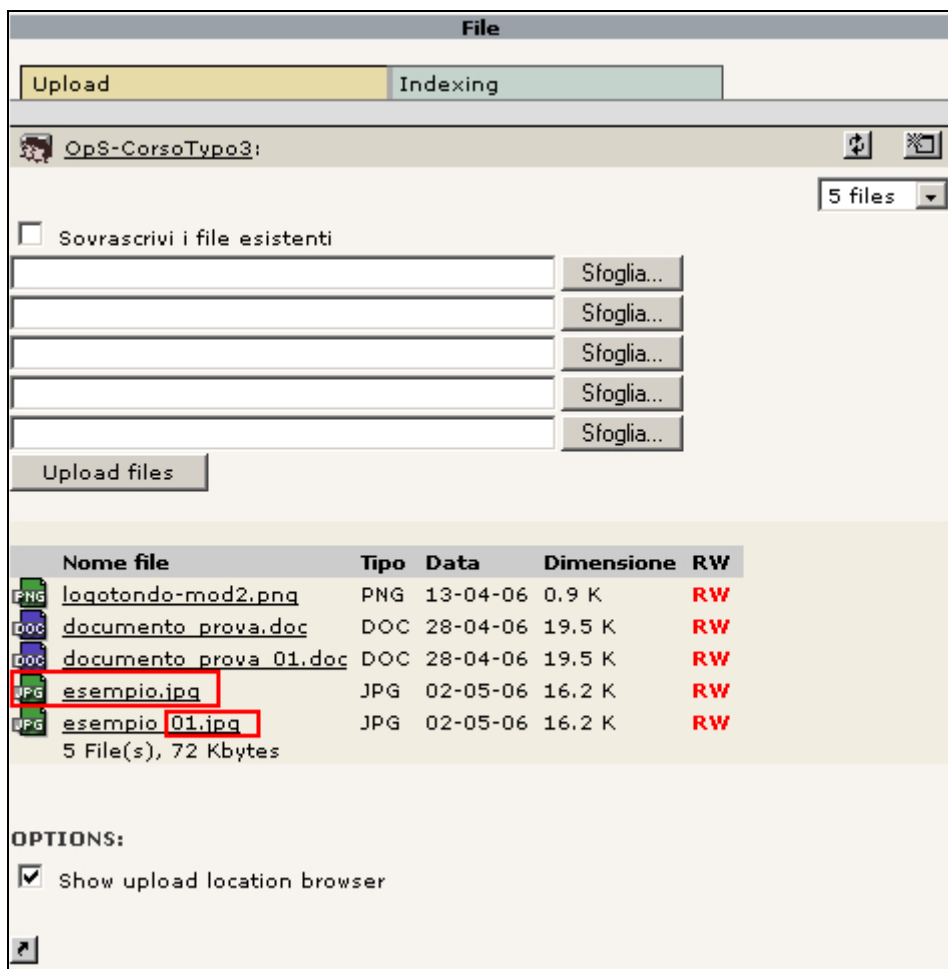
File

Upload | Indexing

OpS-CorsoTypo3:

5 files

Sovrascrivi i file esistenti

Sfoglia...

Sfoglia...

Sfoglia...

Sfoglia...

Sfoglia...

Upload files

| | Nome file | Tipo | Data | Dimensione | RW |
|---|---|---|---|---|---|
| PNG | logotondo-mod2.png | PNG | 13-04-06 | 0.9 K | RW |
| DOC | documento_prova.doc | DOC | 28-04-06 | 19.5 K | RW |
| DOC | documento_prova_01.doc | DOC | 28-04-06 | 19.5 K | RW |
| JPG | esempio.jpg | JPG | 02-05-06 | 16.2 K | RW |
| JPG | esempio_01.jpg | JPG | 02-05-06 | 16.2 K | RW |

5 File(s), 72 Kbytes

OPTIONS:

Show upload location browser